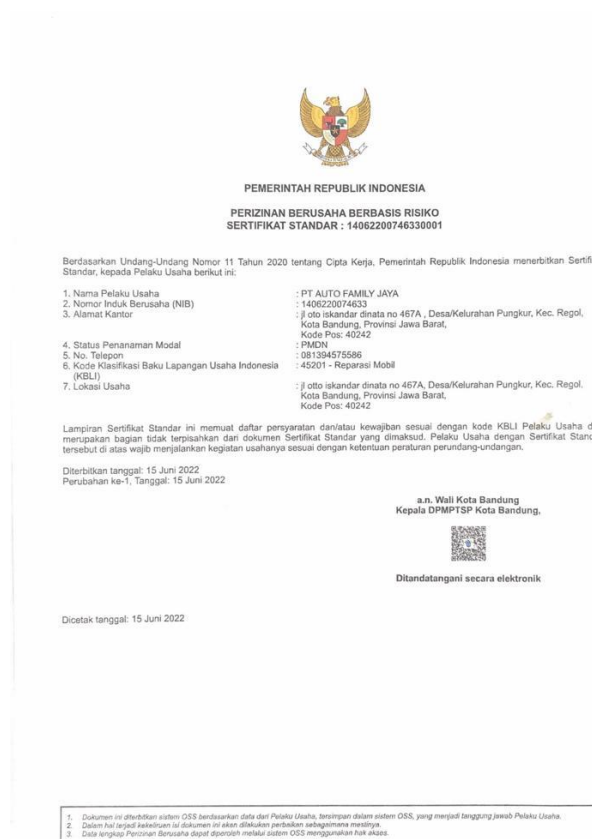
PEMERINTAH REPUBLIK INDONESIA

PERIZINAN BERUSAHA BERBASIS RISIKO
SERTIFIKAT STANDAR : 14062200746330001

Berdasarkan Undang-Undang Nomor 11 Tahun 2020 tentang Cipta Kerja, Pemerintah Republik Indonesia menerbitkan Sertifi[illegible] Standar, kepada Pelaku Usaha berikut ini:

1. Nama Pelaku Usaha : PT AUTO FAMILY JAYA
2. Nomor Induk Berusaha (NIB) : 1406220074633
3. Alamat Kantor : jl otto iskandar dinata no 467A , Desa/Kelurahan Pungkur, Kec. Regol, Kota Bandung, Provinsi Jawa Barat, Kode Pos: 40242
4. Status Penanaman Modal : PMDN
5. No. Telepon : 081394575586
6. Kode Klasifikasi Baku Lapangan Usaha Indonesia (KBLI) : 45201 - Reparasi Mobil
7. Lokasi Usaha : jl otto iskandar dinata no 467A, Desa/Kelurahan Pungkur, Kec. Regol, Kota Bandung, Provinsi Jawa Barat, Kode Pos: 40242

Lampiran Sertifikat Standar ini memuat daftar persyaratan dan/atau kewajiban sesuai dengan kode KBLI Pelaku Usaha d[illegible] merupakan bagian tidak terpisahkan dari dokumen Sertifikat Standar yang dimaksud. Pelaku Usaha dengan Sertifikat Stand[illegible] tersebut di atas wajib menjalankan kegiatan usahanya sesuai dengan ketentuan peraturan perundang-undangan.

Diterbitkan tanggal: 15 Juni 2022
Perubahan ke-1, Tanggal: 15 Juni 2022

a.n. Wali Kota Bandung
Kepala DPMPTSP Kota Bandung,

Ditandatangani secara elektronik

Dicetak tanggal: 15 Juni 2022

1. Dokumen ini diterbitkan sistem OSS berdasarkan data dari Pelaku Usaha, tersimpan dalam sistem OSS, yang menjadi tanggung jawab Pelaku Usaha.
2. Dalam hal terjadi kekeliruan isi dokumen ini akan dilakukan perbaikan sebagaimana mestinya.
3. Data lengkap Perizinan Berusaha dapat diperoleh melalui sistem OSS menggunakan hak akses.